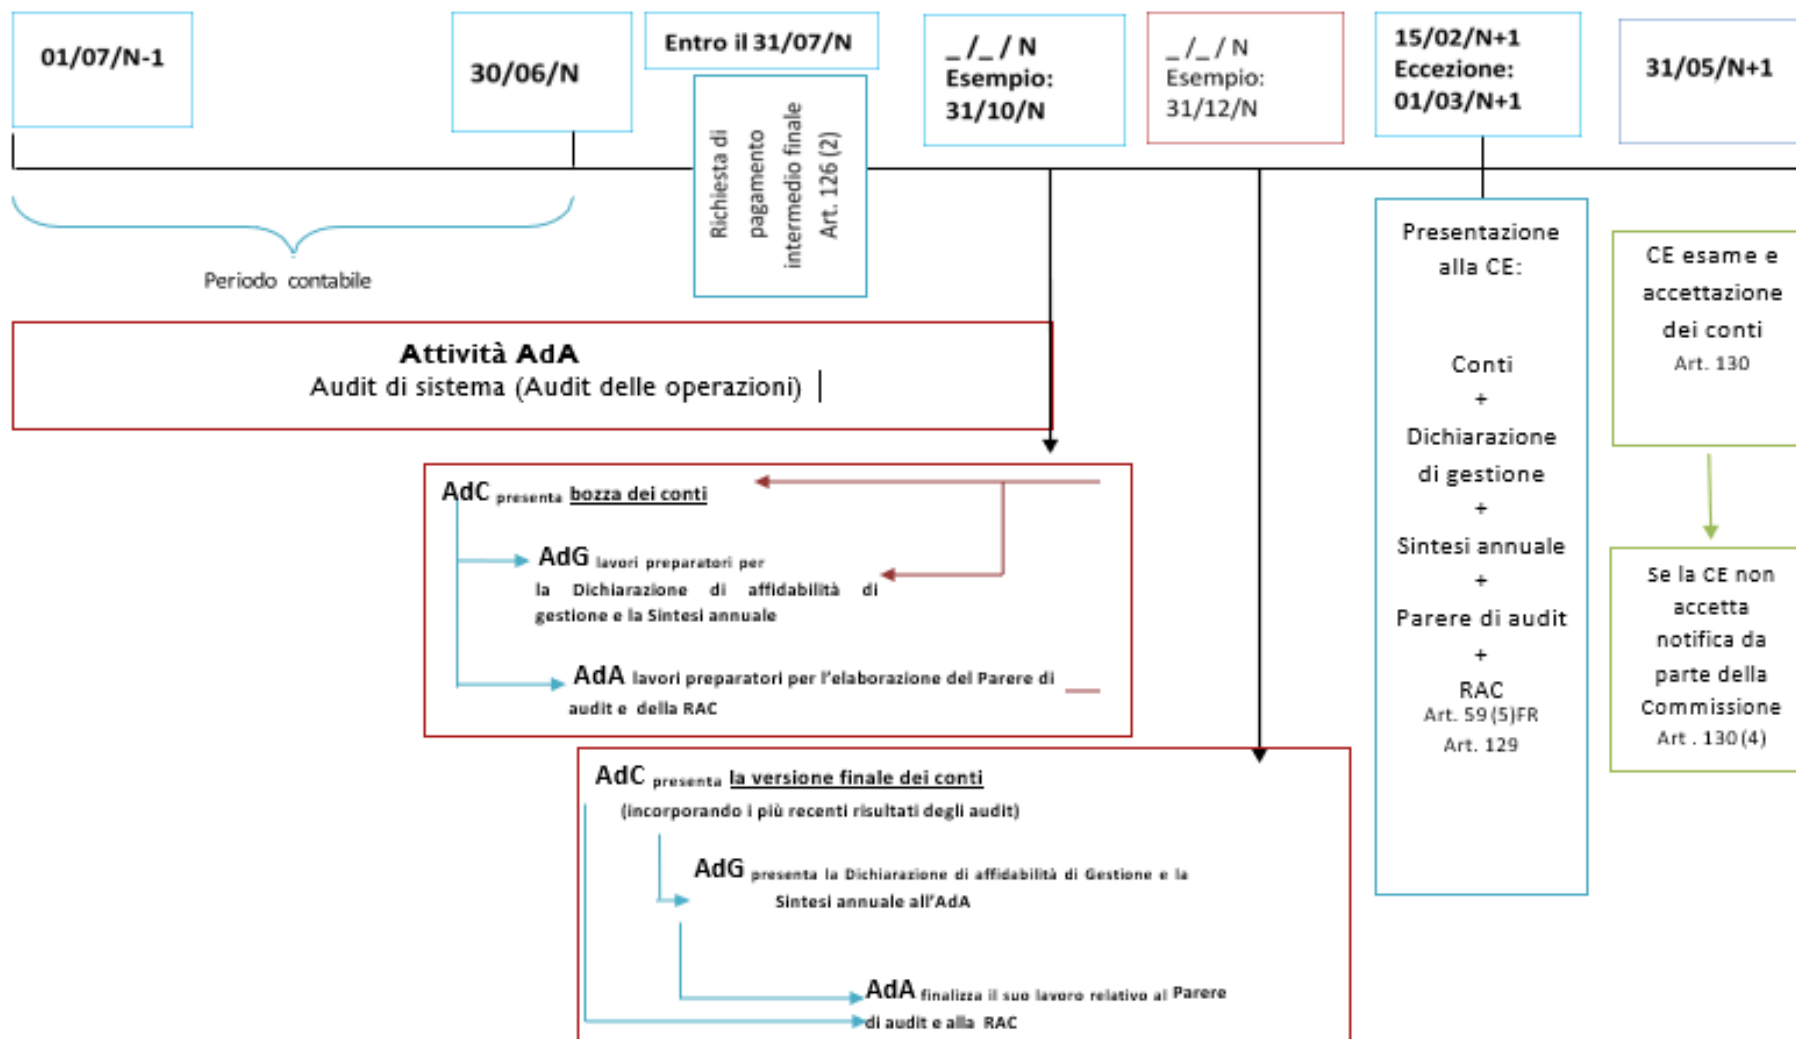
01/07/N-1

30/06/N

Entro il 31/07/N

Richiesta di pagamento intermedio finale Art. 126 (2)

_/_/N
Esempio:
31/10/N

_/_/N
Esempio:
31/12/N

15/02/N+1
Eccezione:
01/03/N+1

31/05/N+1

Periodo contabile

Attività AdA
Audit di sistema (Audit delle operazioni)

AdC presenta bozza dei conti

AdG lavori preparatori per la Dichiarazione di affidabilità di gestione e la Sintesi annuale

AdA lavori preparatori per l'elaborazione del Parere di audit e della RAC

AdC presenta la versione finale dei conti
(incorporando i più recenti risultati degli audit)

AdG presenta la Dichiarazione di affidabilità di Gestione e la Sintesi annuale all'AdA

AdA finalizza il suo lavoro relativo al Parere di audit e alla RAC

Presentazione alla CE:

Conti
+
Dichiarazione di gestione
+
Sintesi annuale
+
Parere di audit
+
RAC
Art. 59 (5)FR
Art. 129

CE esame e accettazione dei conti
Art. 130

Se la CE non accetta notifica da parte della Commissione
Art . 130 (4)